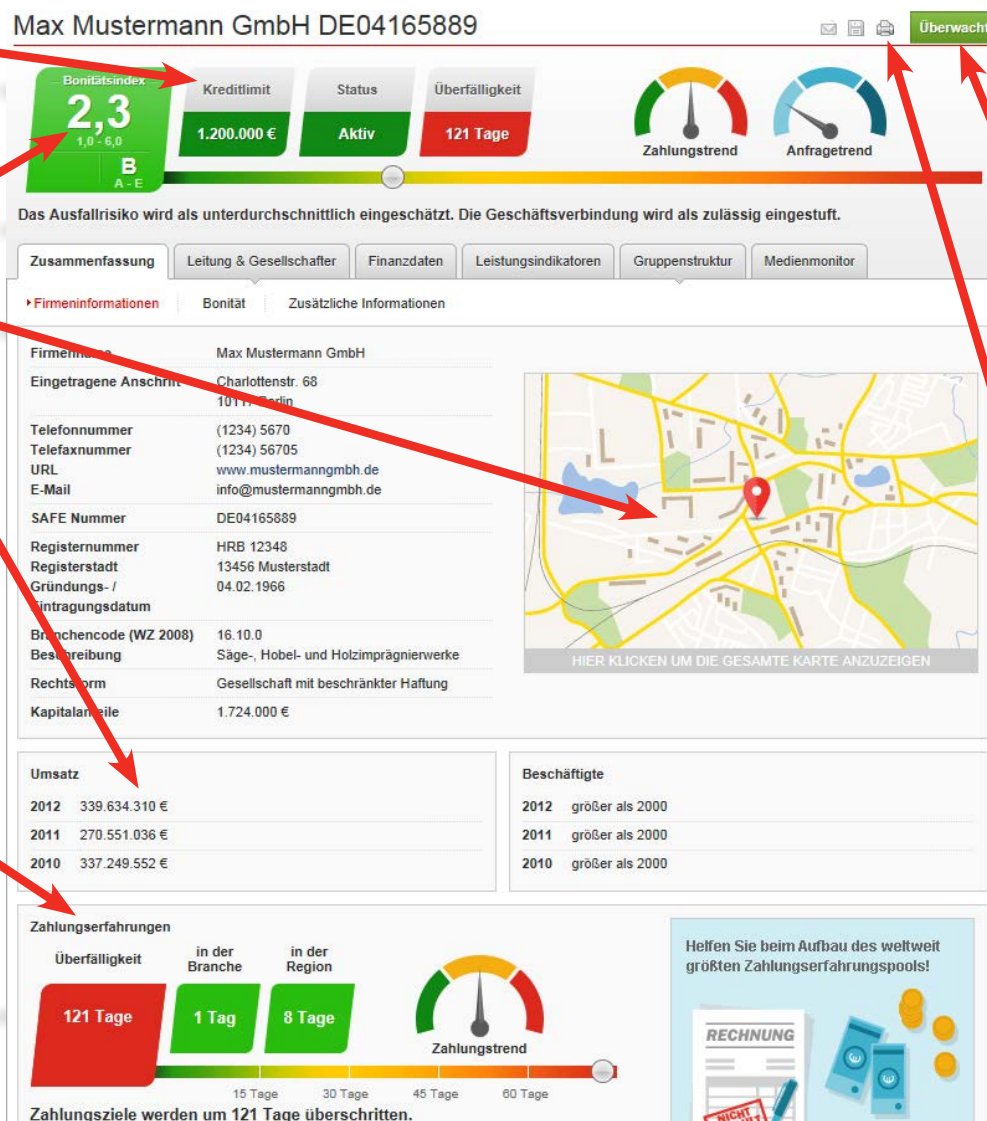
Max Mustermann GmbH DE04165889

Überwacht

Bonitätsindex
2,3
1,0 - 6,0
B
A - E

Kreditlimit
1.200.000 €

Status
Aktiv

Überfälligkeit
121 Tage

Zahlungstrend

Anfragetrend

Das Ausfallrisiko wird als unterdurchschnittlich eingeschätzt. Die Geschäftsverbindung wird als zulässig eingestuft.

Zusammenfassung | Leitung & Gesellschafter | Finanzdaten | Leistungsindikatoren | Gruppenstruktur | Medienmonitor

Firmeninformationen | Bonität | Zusätzliche Informationen

| | |
|---|---|
| Firmen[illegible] | Max Mustermann GmbH |
| Eingetragene Anschri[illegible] | Charlottenstr. 68 10117 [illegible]erlin |
| Telefonnummer | (1234) 5670 |
| Telefaxnummer | (1234) 56705 |
| URL | www.mustermanngmbh.de |
| E-Mail | info@mustermanngmbh.de |
| SAFE Nummer | DE04165889 |
| Registernummer | HRB 12348 |
| Registerstadt | 13456 Musterstadt |
| Gründungs- / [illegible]intragungsdatum | 04.02.1966 |
| Br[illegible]nchencode (WZ 2008) | 16.10.0 |
| Bes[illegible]hreibung | Säge-, Hobel- und Holzimprägnierwerke |
| Rechts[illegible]orm | Gesellschaft mit beschränkter Haftung |
| Kapitalan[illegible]eile | 1.724.000 € |

HIER KLICKEN UM DIE GESAMTE KARTE ANZUZEIGEN

Umsatz
| | |
|---|---|
| 2012 | 339.634.310 € |
| 2011 | 270.551.036 € |
| 2010 | 337.249.552 € |

Beschäftigte
| | |
|---|---|
| 2012 | größer als 2000 |
| 2011 | größer als 2000 |
| 2010 | größer als 2000 |

Zahlungserfahrungen

Überfälligkeit
121 Tage

in der Branche
1 Tag

in der Region
8 Tage

Zahlungstrend

15 Tage 30 Tage 45 Tage 60 Tage

Zahlungsziele werden um 121 Tage überschritten.

Helfen Sie beim Aufbau des weltweit größten Zahlungserfahrungspools!

RECHNUNG

NICHT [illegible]